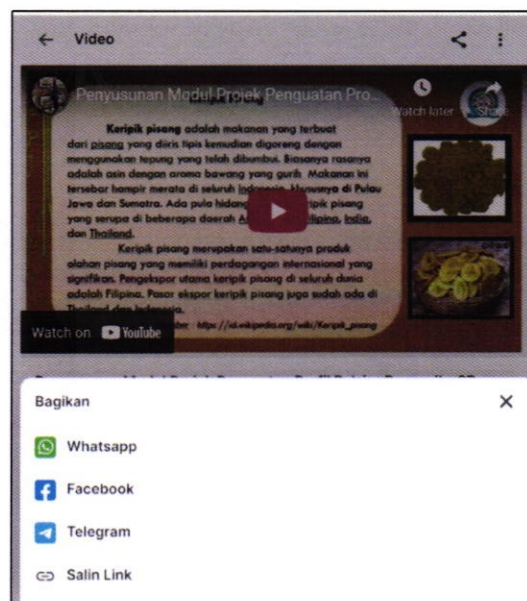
Video

Penyusunan Modul Projek Penguatan Pro...

Watch later

Share

Keripik pisang adalah makanan yang terbuat dari pisang yang diiris tipis kemudian digoreng dengan menggunakan tepung yang telah dibumbui. Biasanya rasanya adalah asin dengan aroma bawang yang gurih. Makanan ini tersebar hampir merata di seluruh Indonesia, khususnya di Pulau Jawa dan Sumatra. Ada pula hidangan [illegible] ripik pisang yang serupa di beberapa daerah A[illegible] ipina, India, dan Thailand.

Keripik pisang merupakan satu-satunya produk olahan pisang yang memiliki perdagangan internasional yang signifikan. Pengekspor utama keripik pisang di seluruh dunia adalah Filipina. Pasar ekspor keripik pisang juga sudah ada di Thailand dan Indonesia.

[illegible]ber: https://id.wikipedia.org/wiki/Keripik_pisang

Watch on YouTube

Bagikan

Whatsapp

Facebook

Telegram

Salin Link